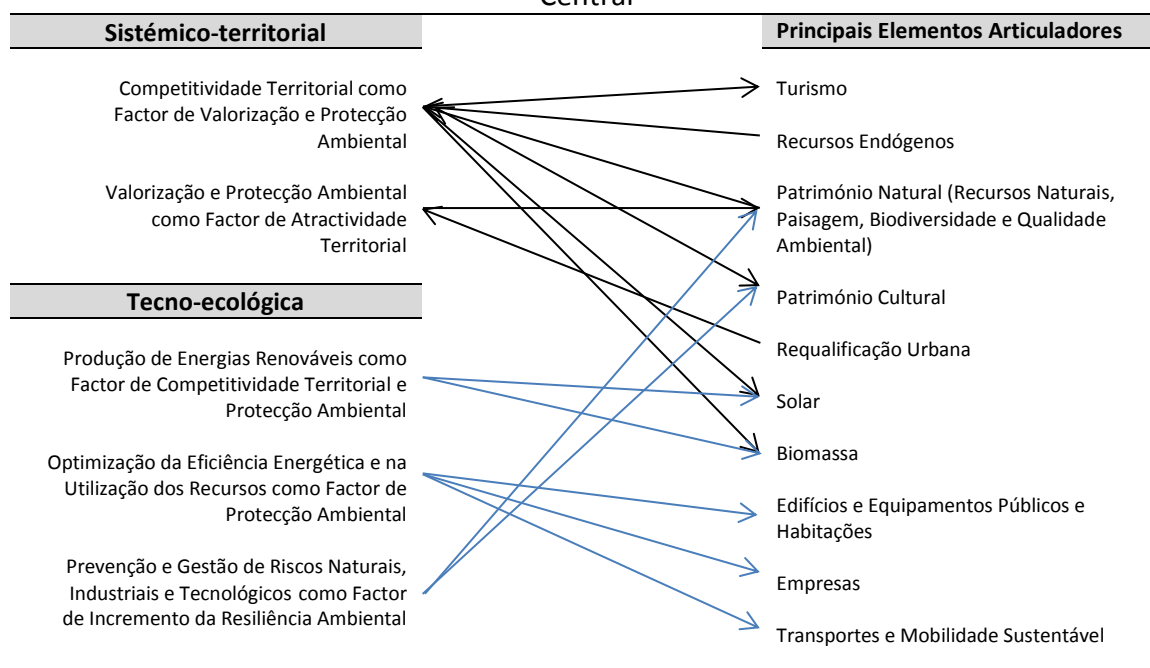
Central

Sistémico-territorial

Principais Elementos Articuladores

Competitividade Territorial como Factor de Valorização e Protecção Ambiental

Valorização e Protecção Ambiental como Factor de Atractividade Territorial

Tecno-ecológica

Produção de Energias Renováveis como Factor de Competitividade Territorial e Protecção Ambiental

Optimização da Eficiência Energética e na Utilização dos Recursos como Factor de Protecção Ambiental

Prevenção e Gestão de Riscos Naturais, Industriais e Tecnológicos como Factor de Incremento da Resiliência Ambiental

Turismo

Recursos Endógenos

Património Natural (Recursos Naturais, Paisagem, Biodiversidade e Qualidade Ambiental)

Património Cultural

Requalificação Urbana

Solar

Biomassa

Edifícios e Equipamentos Públicos e Habitações

Empresas

Transportes e Mobilidade Sustentável